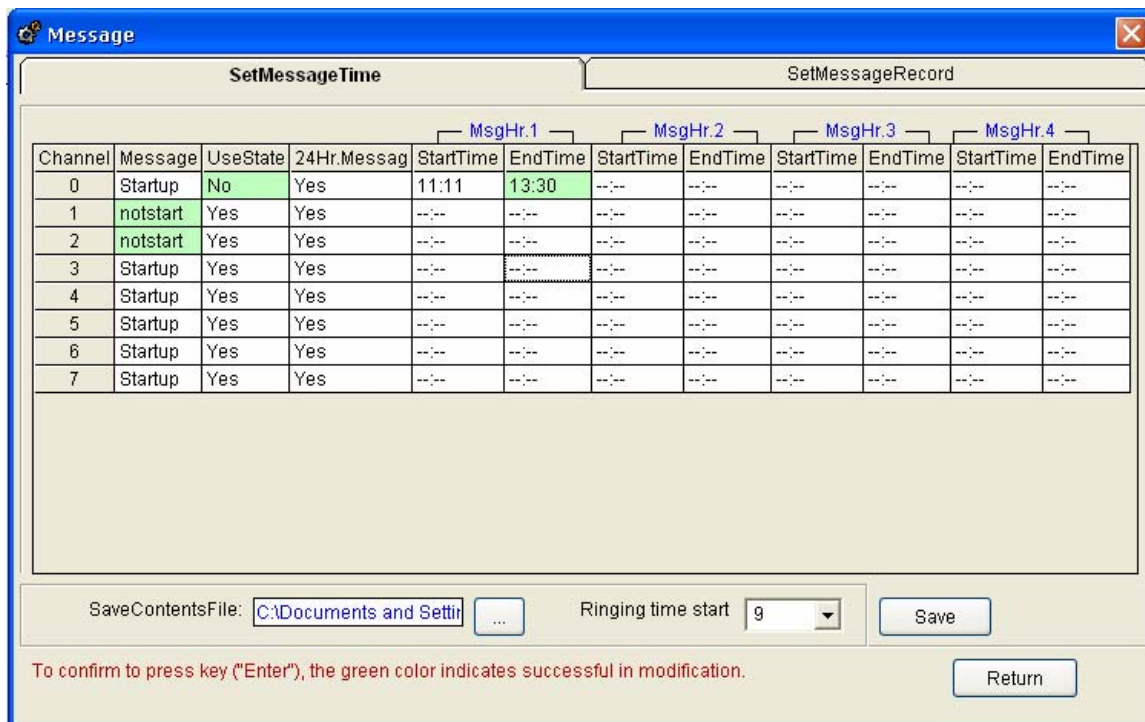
Message

SetMessageTime | SetMessageRecord

MsgHr.1 MsgHr.2 MsgHr.3 MsgHr.4

| Channel | Message | UseState | 24Hr.Messag | StartTime | EndTime | StartTime | EndTime | StartTime | EndTime | StartTime | EndTime |
|---|---|---|---|---|---|---|---|---|---|---|---|
| 0 | Startup | No | Yes | 11:11 | 13:30 | --:-- | --:-- | --:-- | --:-- | --:-- | --:-- |
| 1 | notstart | Yes | Yes | --:-- | --:-- | --:-- | --:-- | --:-- | --:-- | --:-- | --:-- |
| 2 | notstart | Yes | Yes | --:-- | --:-- | --:-- | --:-- | --:-- | --:-- | --:-- | --:-- |
| 3 | Startup | Yes | Yes | --:-- | --:-- | --:-- | --:-- | --:-- | --:-- | --:-- | --:-- |
| 4 | Startup | Yes | Yes | --:-- | --:-- | --:-- | --:-- | --:-- | --:-- | --:-- | --:-- |
| 5 | Startup | Yes | Yes | --:-- | --:-- | --:-- | --:-- | --:-- | --:-- | --:-- | --:-- |
| 6 | Startup | Yes | Yes | --:-- | --:-- | --:-- | --:-- | --:-- | --:-- | --:-- | --:-- |
| 7 | Startup | Yes | Yes | --:-- | --:-- | --:-- | --:-- | --:-- | --:-- | --:-- | --:-- |

SaveContentsFile: C:\Documents and Settir ...

Ringing time start 9

Save

To confirm to press key ("Enter"), the green color indicates successful in modification.

Return